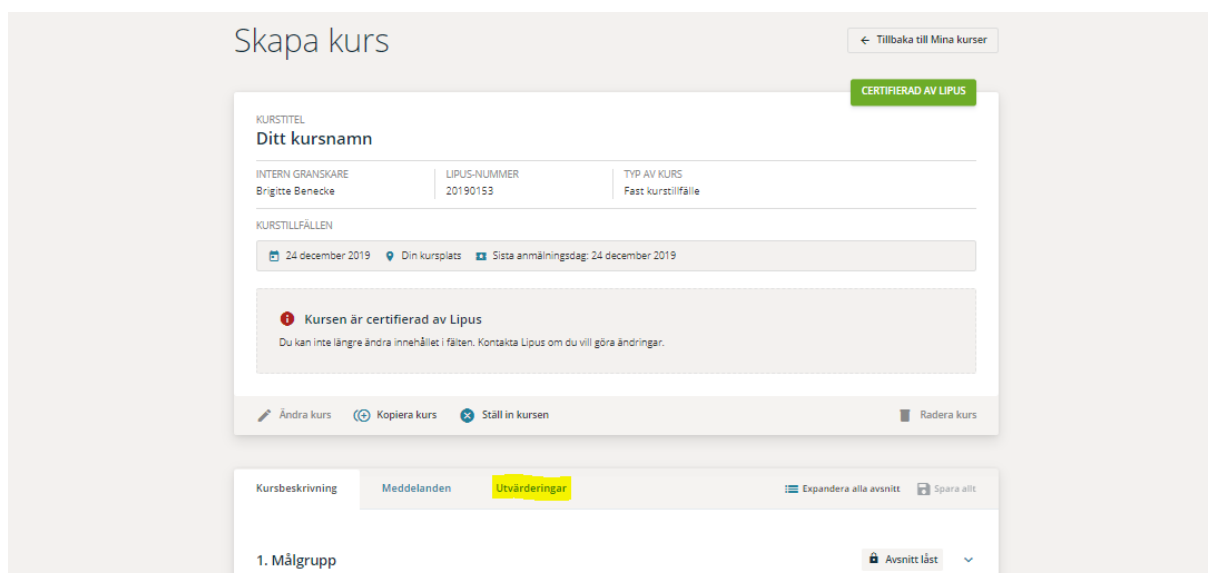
Skapa kurs

← Tillbaka till Mina kurser

CERTIFIERAD AV LIPUS

KURSTITEL
Ditt kursnamn

INTERN GRANSKARE
Brigitte Benecke

LIPUS-NUMMER
20190153

TYP AV KURS
Fast kurstillfälle

KURSTILLFÄLLEN

24 december 2019  Din kursplats  Sista anmälningsdag: 24 december 2019

Kursen är certifierad av Lipus
Du kan inte längre ändra innehållet i fälten. Kontakta Lipus om du vill göra ändringar.

Ändra kurs  Kopiera kurs  Ställ in kursen  Radera kurs

Kursbeskrivning  Meddelanden  Utvärderingar  Expandera alla avsnitt  Spara allt

1. Målgrupp  Avsnitt låst